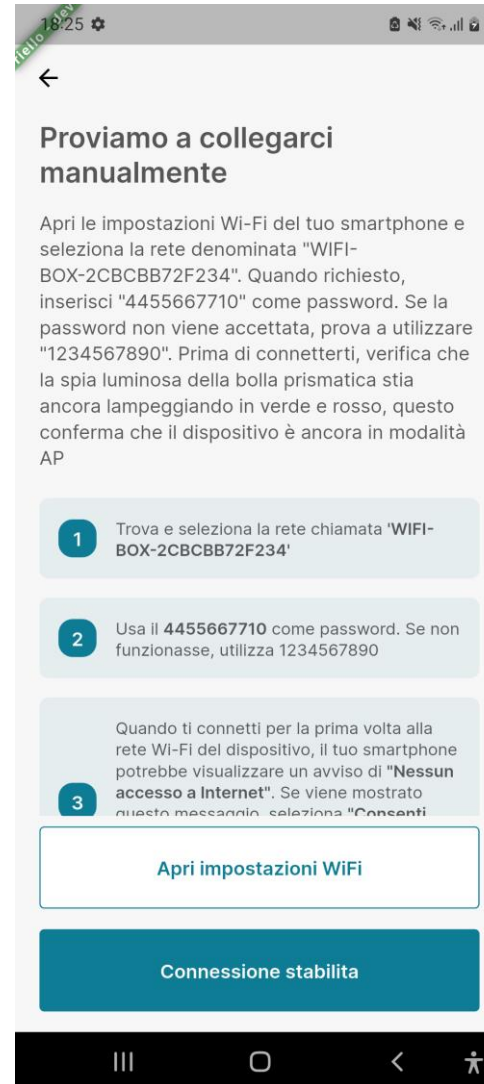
18:25

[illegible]

←

Proviamo a collegarci manualmente

Apri le impostazioni Wi-Fi del tuo smartphone e seleziona la rete denominata "WIFI-BOX-2CBCBB72F234". Quando richiesto, inserisci "4455667710" come password. Se la password non viene accettata, prova a utilizzare "1234567890". Prima di connetterti, verifica che la spia luminosa della bolla prismatica stia ancora lampeggiando in verde e rosso, questo conferma che il dispositivo è ancora in modalità AP

1 Trova e seleziona la rete chiamata '**WIFI-BOX-2CBCBB72F234**'

2 Usa il **4455667710** come password. Se non funzionasse, utilizza 1234567890

3 Quando ti connetti per la prima volta alla rete Wi-Fi del dispositivo, il tuo smartphone potrebbe visualizzare un avviso di "**Nessun accesso a Internet**". Se viene mostrato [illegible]

Apri impostazioni WiFi

Connessione stabilita